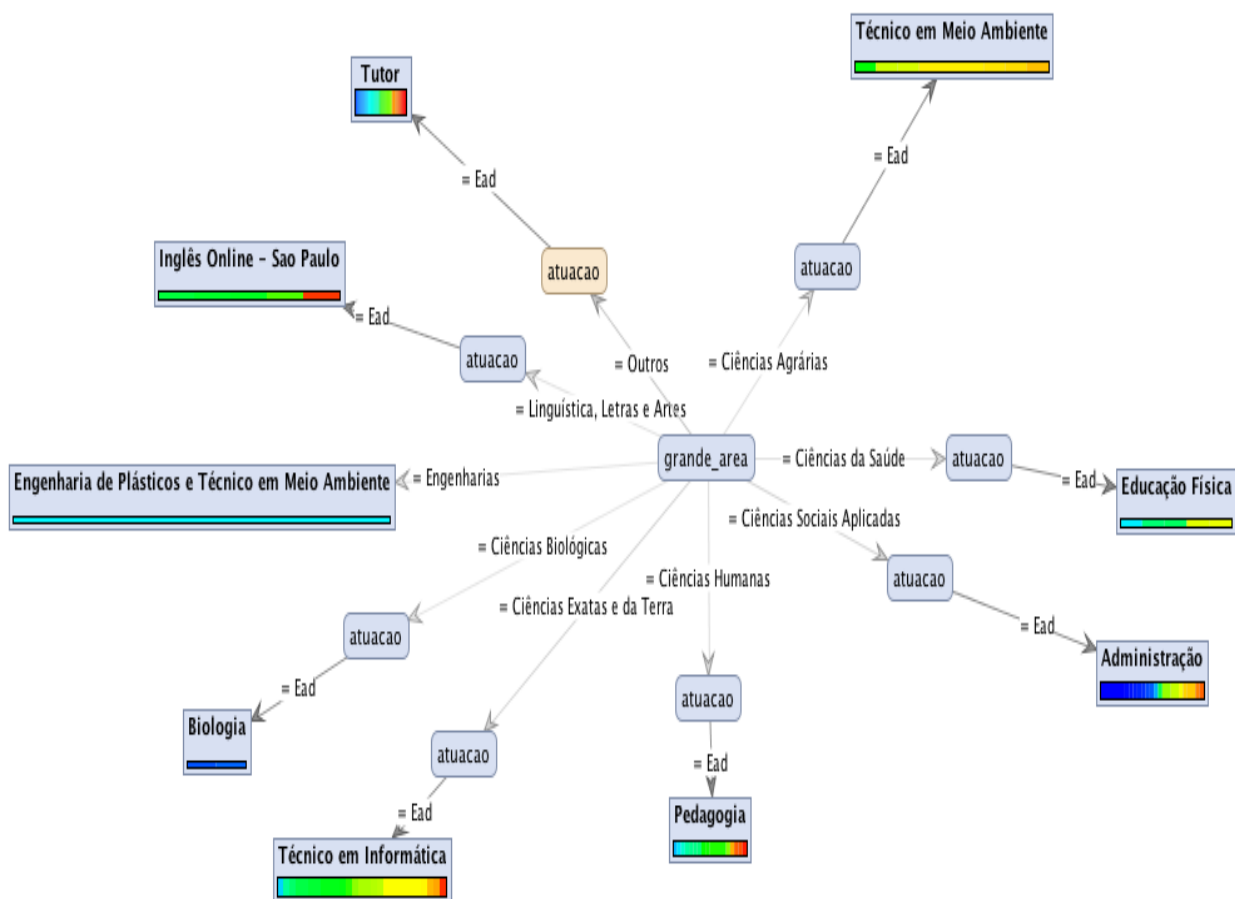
Tutor

Técnico em Meio Ambiente

= Ead

= Ead

Inglês Online - Sao Paulo

atuacao

atuacao

= Ead

atuacao

= Outros

= Ciências Agrárias

= Linguística, Letras e Artes

grande_area

= Ciências da Saúde

atuacao

= Ead

Educação Física

Engenharia de Plásticos e Técnico em Meio Ambiente

= Engenharias

= Ciências Sociais Aplicadas

= Ciências Biológicas

= Ciências Humanas

atuacao

= Ciências Exatas e da Terra

atuacao

= Ead

= Ead

Administração

atuacao

Biologia

atuacao

= Ead

= Ead

Pedagogia

Técnico em Informática